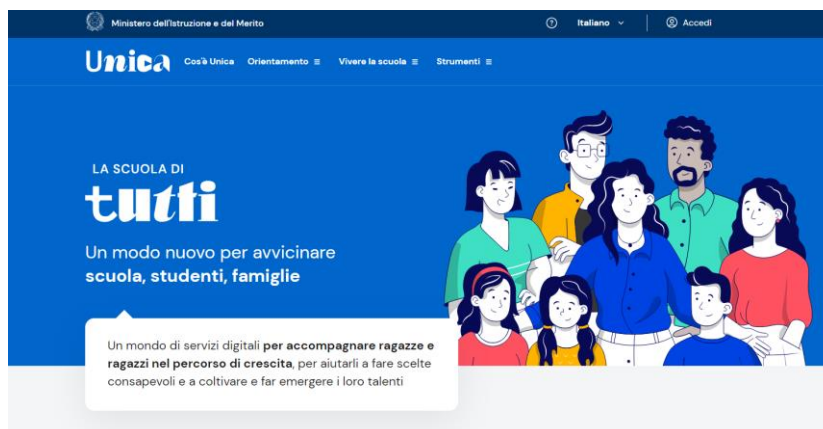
Ministero dell'Istruzione e del Merito

Italiano

Accedi

Unica

Cos'è Unica

Orientamento ≡

Vivere la scuola ≡

Strumenti ≡

LA SCUOLA DI

tutti

Un modo nuovo per avvicinare **scuola, studenti, famiglie**

Un mondo di servizi digitali **per accompagnare ragazze e ragazzi nel percorso di crescita**, per aiutarli a fare scelte consapevoli e a coltivare e far emergere i loro talenti